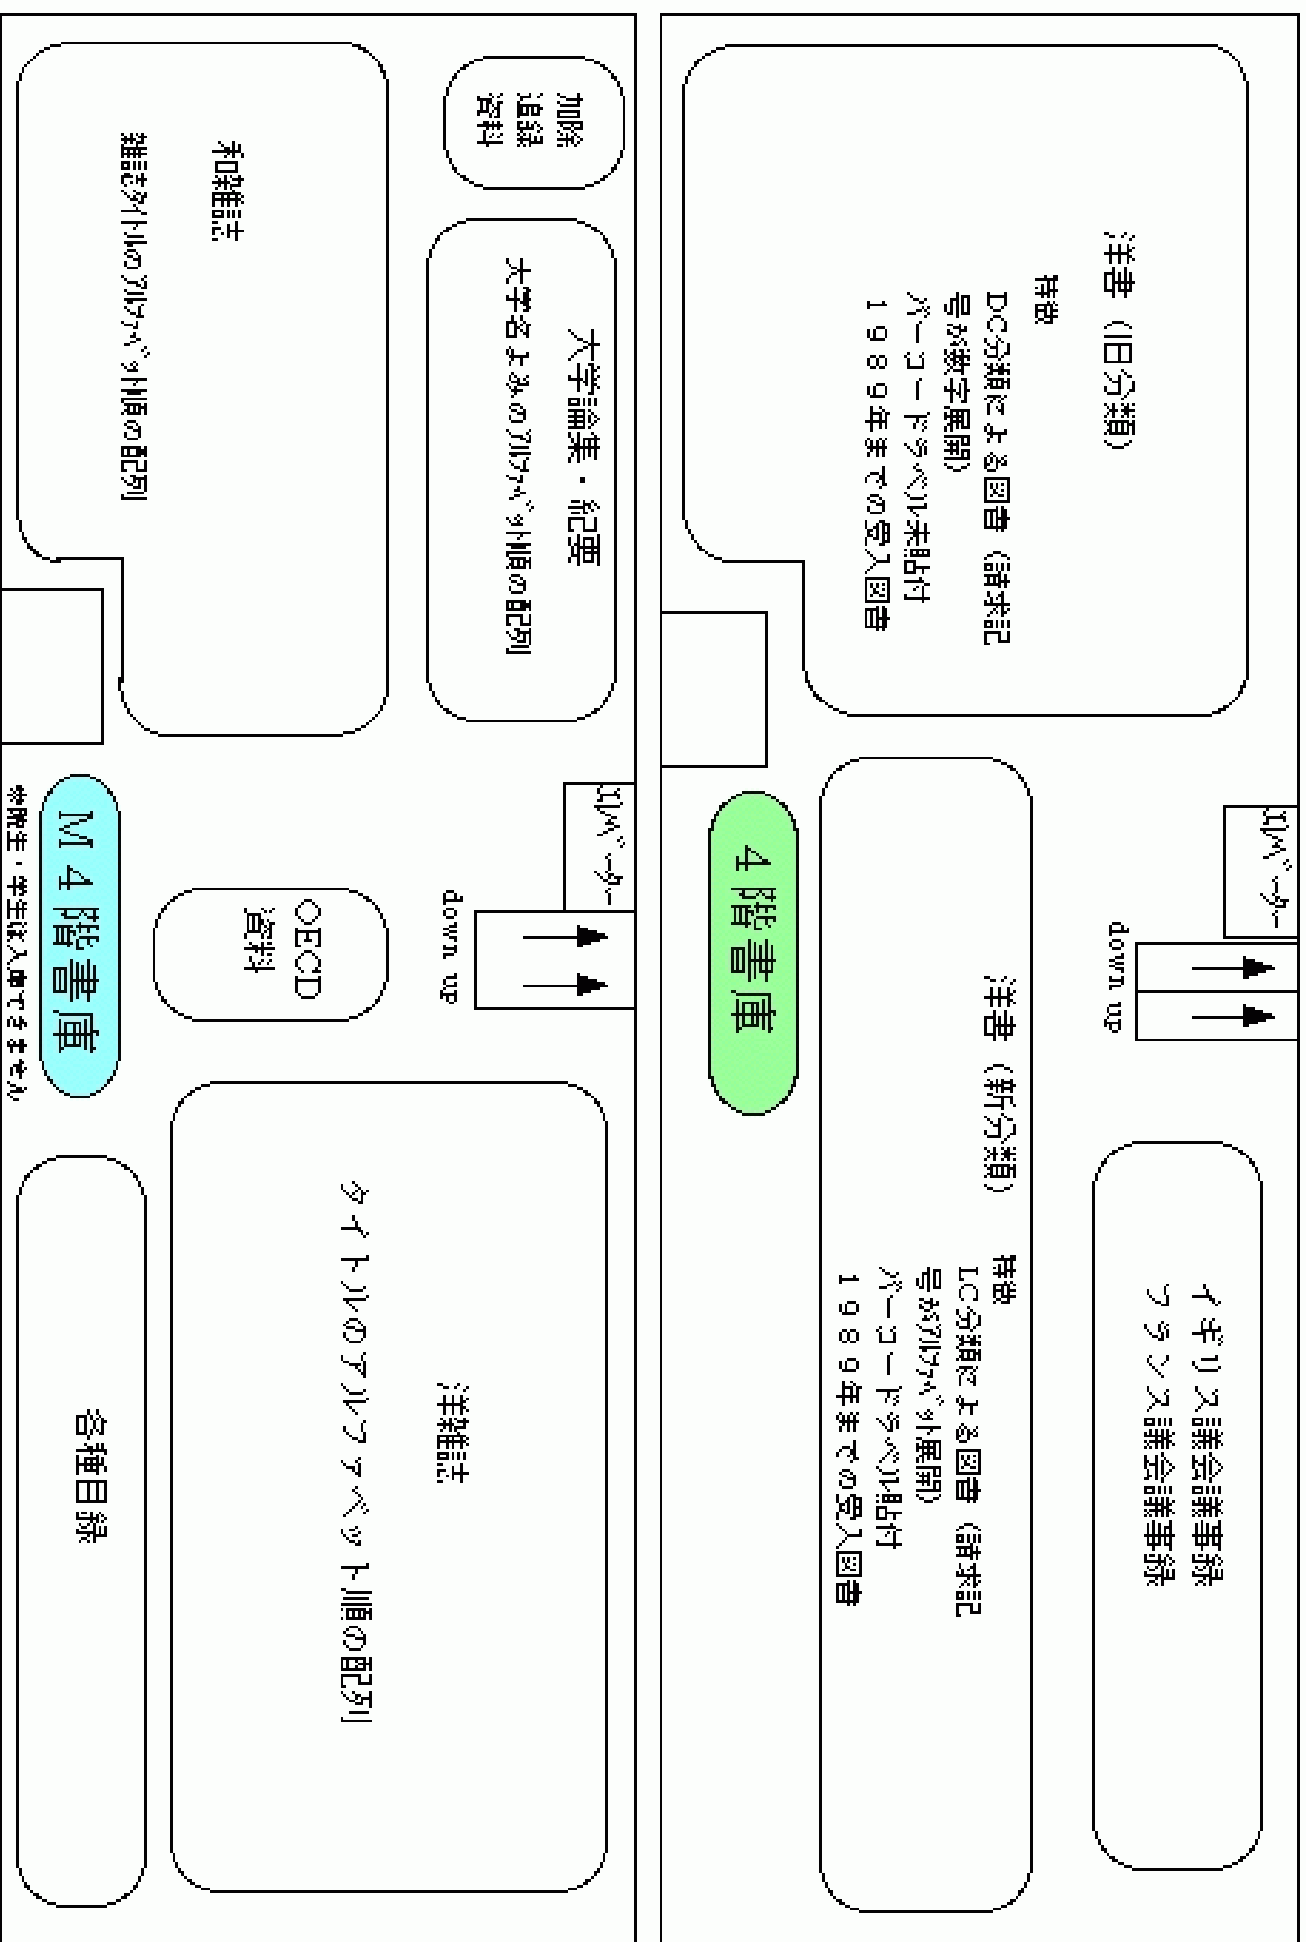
4階書庫

洋書（旧分類）
特徴
DC分類による図書（請求記号が数字展開）
バーコードラベル未貼付
１９８９年までの受入図書

エレベーター
down up

洋書（新分類）
特徴
LC分類による図書（請求記号がアルファベット展開）
バーコードラベル貼付
１９８９年までの受入図書

イギリス議会議事録
フランス議会議事録

M４階書庫
※院生・学生は入庫できません

加除追録資料

和雑誌
雑誌タイトルのアルファベット順の配列

大学論集・紀要
大学名よみのアルファベット順の配列

エレベーター
down up

OECD資料

洋雑誌
タイトルのアルファベット順の配列

各種目録